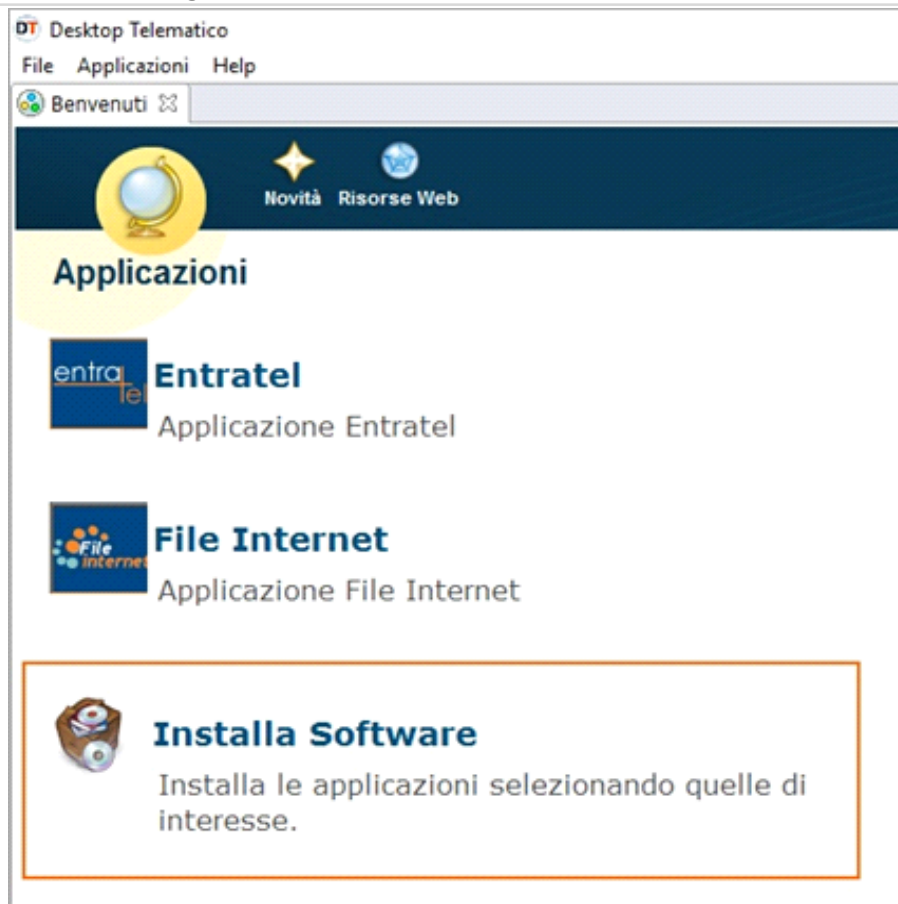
DT Desktop Telematico

File Applicazioni Help

Benvenuti

Novità Risorse Web

Applicazioni

entratel

Entratel

Applicazione Entratel

File Internet

File Internet

Applicazione File Internet

Installa Software

Installa le applicazioni selezionando quelle di interesse.